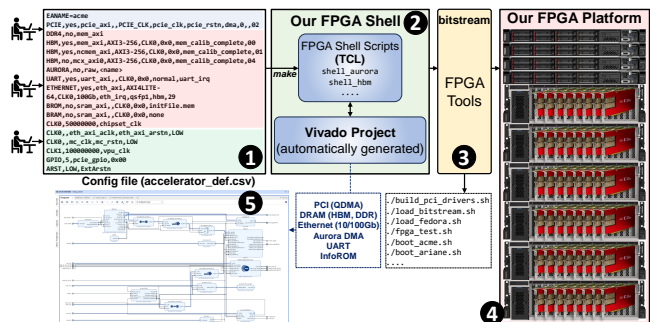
EANAME=acme
PCIE,yes,pcie_axi,,PCIE_CLK,pcie_clk,pcie_rstn,dma,0,,02
DDR4,no,mem_axi
HBM,yes,mem_axi,AXI3-256,CLK0,0x0,mem_calib_complete,00
HBM,yes,ncmem_axi,AXI3-256,CLK0,0x0,mem_calib_complete,01
HBM,no,mcx_axi0,AXI3-256,CLK0,0x0,mem_calib_complete,04
AURORA,no,raw,<name>
UART,yes,uart_axi,,CLK0,0x0,normal,uart_irq
ETHERNET,yes,eth_axi,AXI4LITE-64,CLK0,100Gb,eth_irq,qsfp1,hbm,29
BROM,no,sram_axi,,CLK0,0x0,initFile.mem
BRAM,no,sram_axi,,CLK0,0x0,none
CLK0,50000000,chipset_clk
CLK0,,eth_axi_aclk,eth_axi_arstn,LOW
CLK0,,mc_clk,mc_rstn,LOW
CLK1,100000000,vpu_clk
GPIO,5,pcie_gpio,0x00
ARST,LOW,ExtArstn

1

Config file (accelerator_def.csv)

make

Our FPGA Shell 2

FPGA Shell Scripts (TCL)
shell_aurora
shell_hbm
....

Vivado Project (automatically generated)

bitstream

FPGA Tools

3

Our FPGA Platform

5

PCI (QDMA)
DRAM (HBM, DDR)
Ethernet (10/100Gb)
Aurora DMA
UART
InfoROM

./build_pci_drivers.sh
./load_bitstream.sh
./load_fedora.sh
./fpga_test.sh
./boot_acme.sh
./boot_ariane.sh
...

4